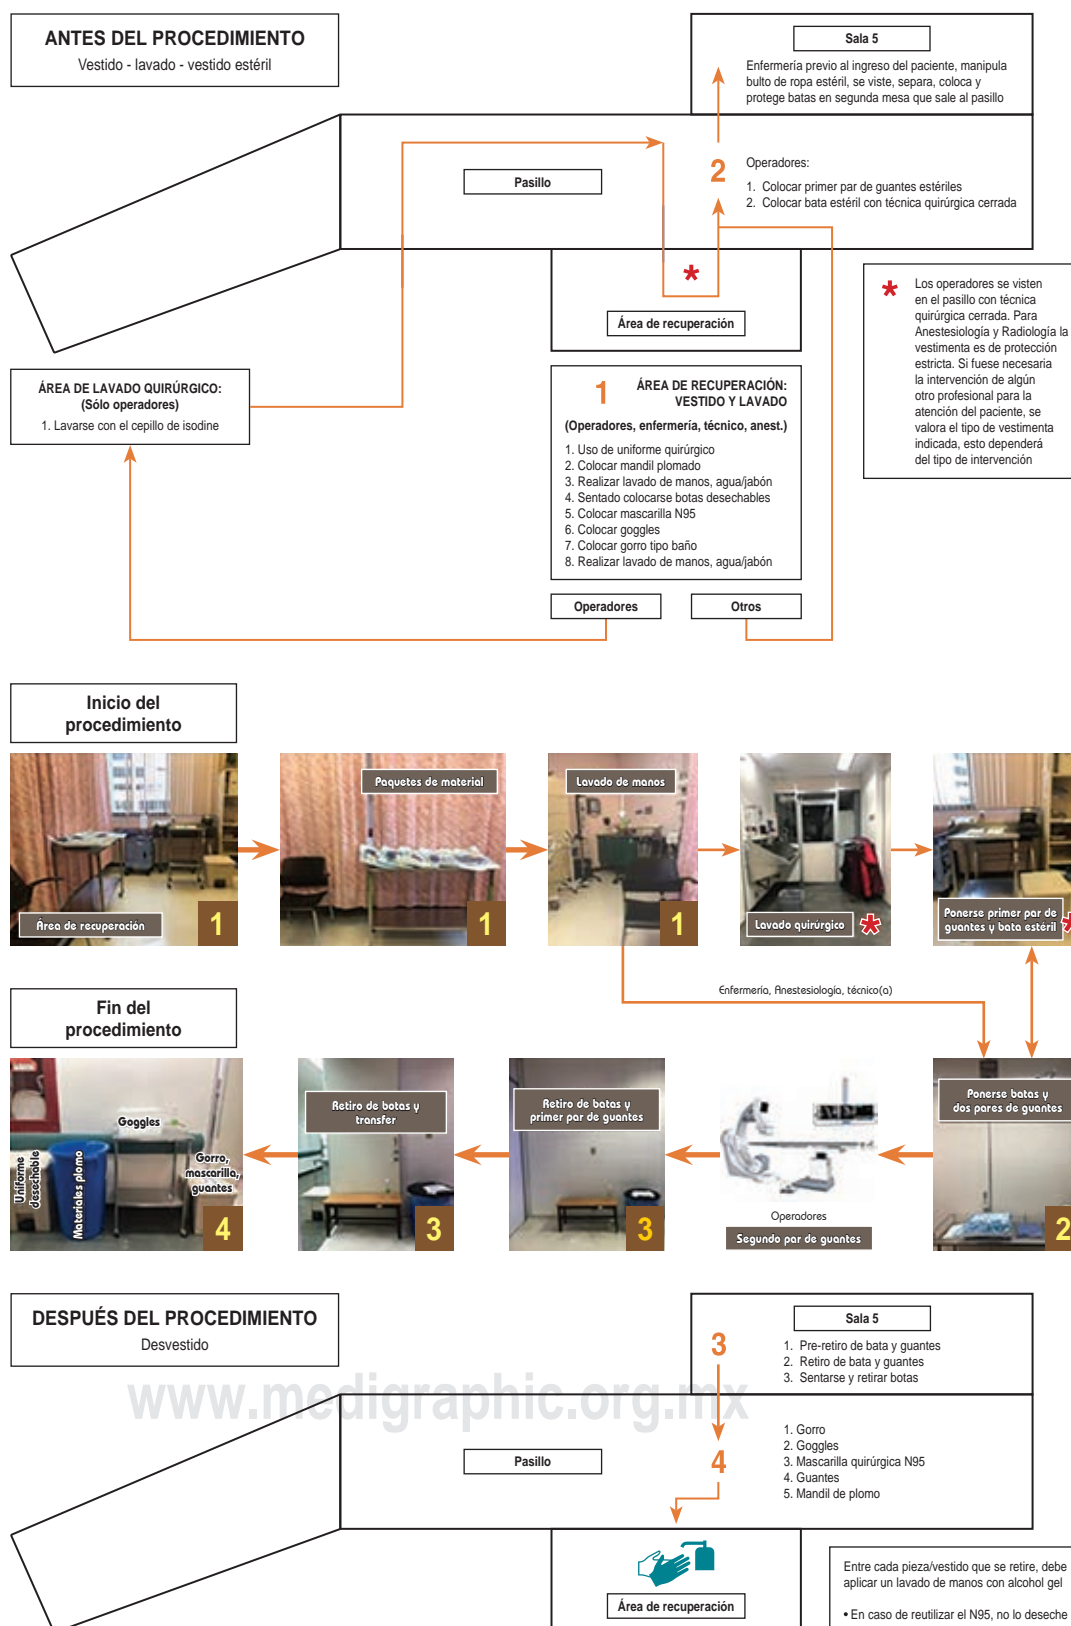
ANTES DEL PROCEDIMIENTO
Vestido - lavado - vestido estéril

Sala 5
Enfermería previo al ingreso del paciente, manipula bulto de ropa estéril, se viste, separa, coloca y protege batas en segunda mesa que sale al pasillo

Pasillo

2
Operadores:
1. Colocar primer par de guantes estériles
2. Colocar bata estéril con técnica quirúrgica cerrada

*

Área de recuperación

* Los operadores se visten en el pasillo con técnica quirúrgica cerrada. Para Anestesiología y Radiología la vestimenta es de protección estricta. Si fuese necesaria la intervención de algún otro profesional para la atención del paciente, se valora el tipo de vestimenta indicada, esto dependerá del tipo de intervención

ÁREA DE LAVADO QUIRÚRGICO:
(Sólo operadores)
1. Lavarse con el cepillo de isodine

1 ÁREA DE RECUPERACIÓN:
VESTIDO Y LAVADO
(Operadores, enfermería, técnico, anest.)
1. Uso de uniforme quirúrgico
2. Colocar mandil plomado
3. Realizar lavado de manos, agua/jabón
4. Sentado colocarse botas desechables
5. Colocar mascarilla N95
6. Colocar goggles
7. Colocar gorro tipo baño
8. Realizar lavado de manos, agua/jabón

Operadores
Otros

Inicio del procedimiento

Área de recuperación 1
Paquetes de material 1
Lavado de manos 1
Lavado quirúrgico *
Ponerse primer par de guantes y bata estéril *

Enfermería, Anestesiología, técnico(a)

Fin del procedimiento

Goggles
Gorro, mascarilla, guantes
Uniforme desechable
Materiales plomo
4
Retiro de botas y transfer 3
Retiro de batas y primer par de guantes 3
Operadores
Segundo par de guantes
Ponerse batas y dos pares de guantes 2

DESPUÉS DEL PROCEDIMIENTO
Desvestido

Sala 5
3
1. Pre-retiro de bata y guantes
2. Retiro de bata y guantes
3. Sentarse y retirar botas

www.medigraphic.org.mx

Pasillo

4
1. Gorro
2. Goggles
3. Mascarilla quirúrgica N95
4. Guantes
5. Mandil de plomo

Área de recuperación

Entre cada pieza/vestido que se retire, debe aplicar un lavado de manos con alcohol gel
• En caso de reutilizar el N95, no lo deseche